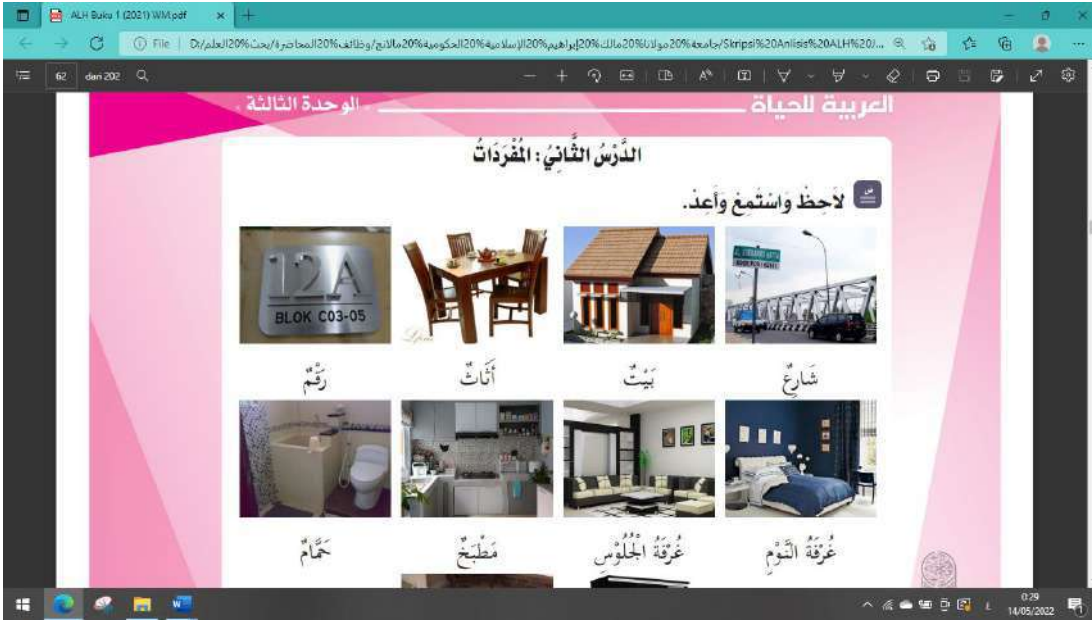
ALH Buku 1 (2021) WM.pdf

File | D:/العلم%20بحث/المحاضرة%20وظائف/مالانج%20الحكومية%20الإسلامية%20إبراهيم%20مالك%20مولانا%20جامعة/Skripsi%20Anlisis%20ALH%20/...

62 dari 202

العربية للحياة - الوحدة الثالثة

الدَّرْسُ الثَّانِيْ : الْمُفْرَدَاتُ

لَاحِظْ وَاسْتَمِعْ وَأَعِدْ.

12A
BLOK C03-05

شَارِعٌ

بَيْتٌ

أَثَاثٌ

رَقْمٌ

غُرْفَةُ النَّوْمِ

غُرْفَةُ الْجُلُوْسِ

مَطْبَخٌ

حَمَّامٌ

0:29
14/05/2022